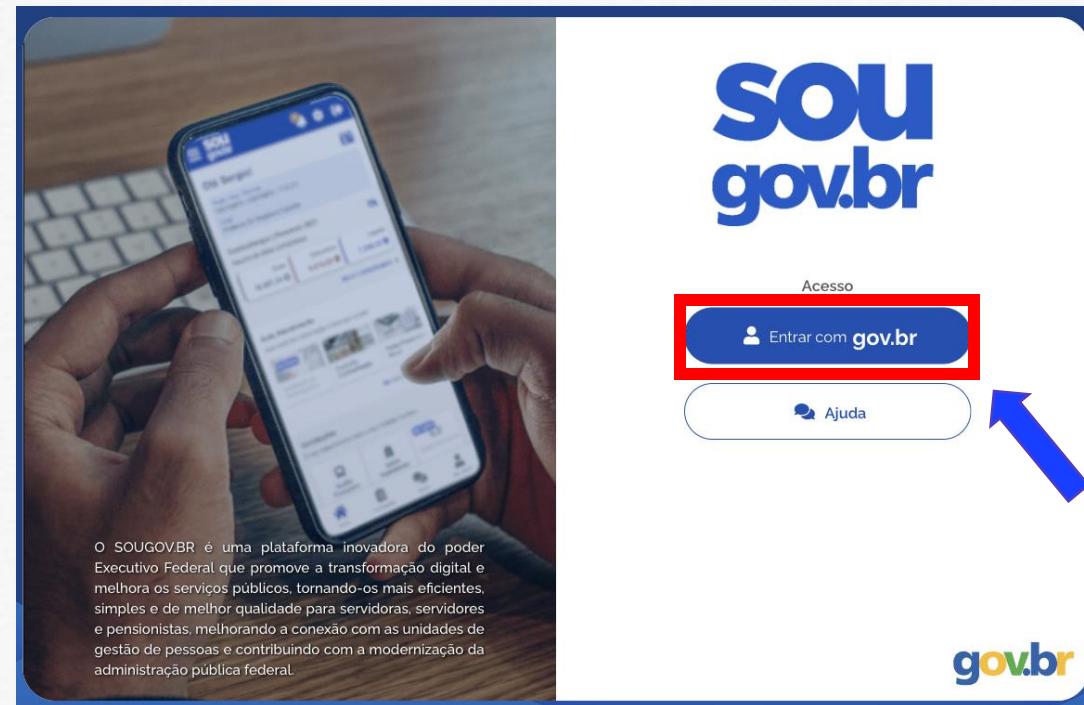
O SOUGOV.BR é uma plataforma inovadora do poder Executivo Federal que promove a transformação digital e melhora os serviços públicos, tornando-os mais eficientes, simples e de melhor qualidade para servidoras, servidores e pensionistas, melhorando a conexão com as unidades de gestão de pessoas e contribuindo com a modernização da administração pública federal.

sou gov.br

Acesso

Entrar com gov.br

Ajuda

gov.br